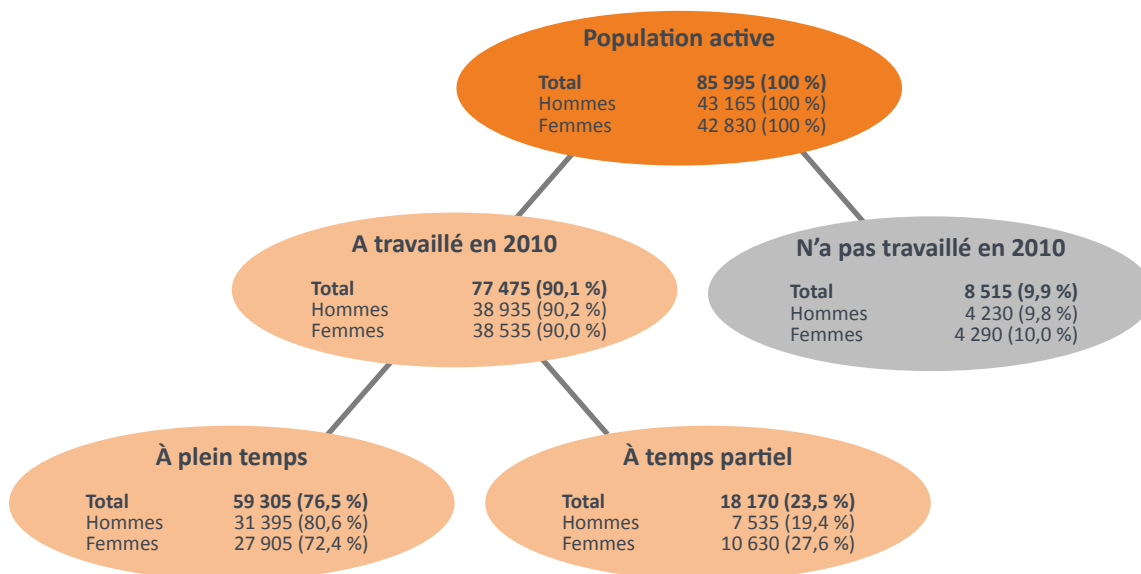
Population active

| | |
|---|---|
| **Total** | **85 995 (100 %)** |
| Hommes | 43 165 (100 %) |
| Femmes | 42 830 (100 %) |

A travaillé en 2010

| | |
|---|---|
| **Total** | **77 475 (90,1 %)** |
| Hommes | 38 935 (90,2 %) |
| Femmes | 38 535 (90,0 %) |

N'a pas travaillé en 2010

| | |
|---|---|
| **Total** | **8 515 (9,9 %)** |
| Hommes | 4 230 (9,8 %) |
| Femmes | 4 290 (10,0 %) |

À plein temps

| | |
|---|---|
| **Total** | **59 305 (76,5 %)** |
| Hommes | 31 395 (80,6 %) |
| Femmes | 27 905 (72,4 %) |

À temps partiel

| | |
|---|---|
| **Total** | **18 170 (23,5 %)** |
| Hommes | 7 535 (19,4 %) |
| Femmes | 10 630 (27,6 %) |